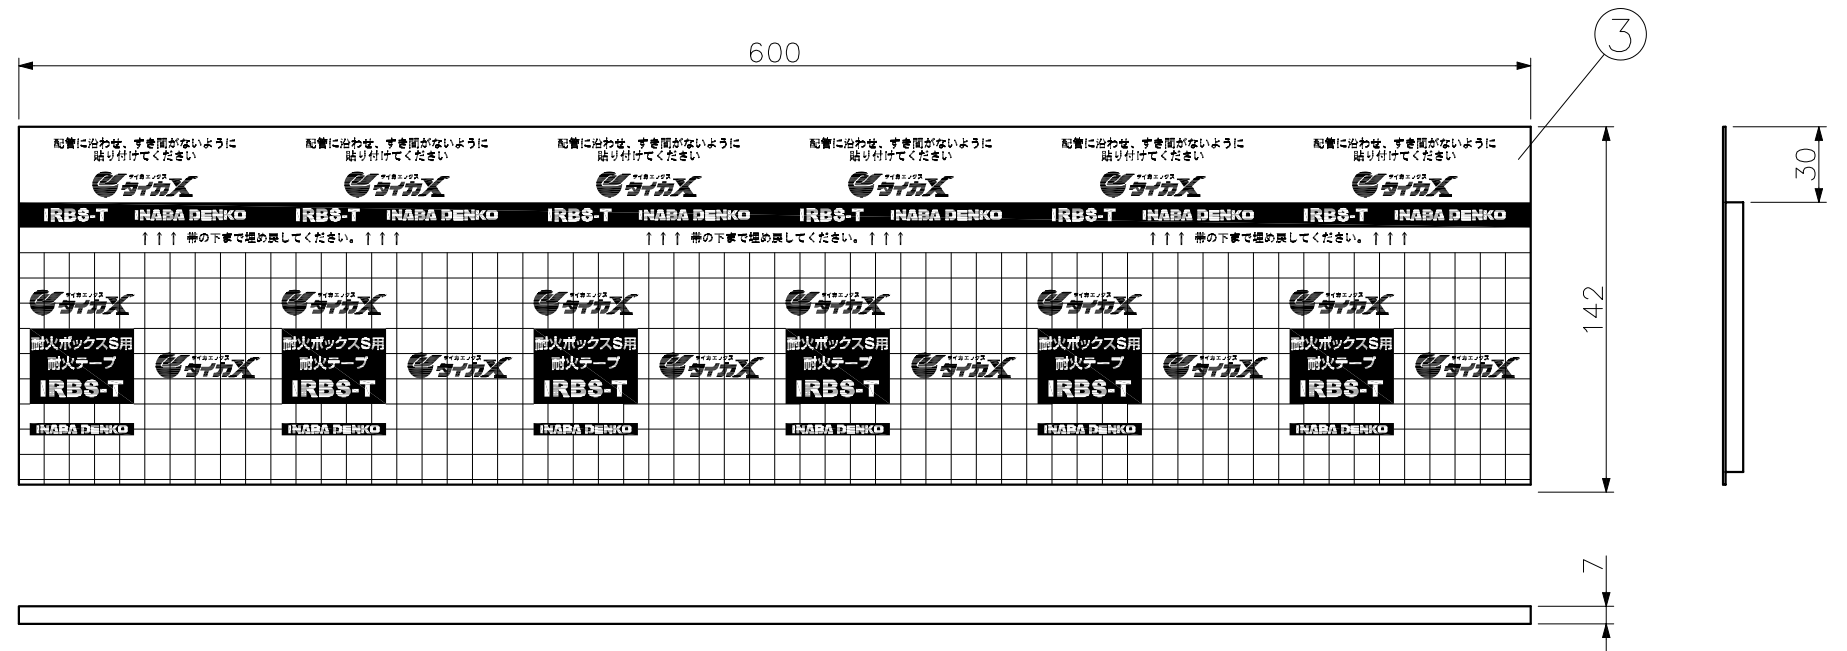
600

3

配管に沿わせ、すき間がないように貼り付けてください

配管に沿わせ、すき間がないように貼り付けてください

配管に沿わせ、すき間がないように貼り付けてください

配管に沿わせ、すき間がないように貼り付けてください

配管に沿わせ、すき間がないように貼り付けてください

配管に沿わせ、すき間がないように貼り付けてください

タイカX タイカX タイカX タイカX タイカX タイカX

IRBS-T INABA DENKO IRBS-T INABA DENKO IRBS-T INABA DENKO IRBS-T INABA DENKO IRBS-T INABA DENKO IRBS-T INABA DENKO

↑↑↑ 帯の下まで埋め戻してください。↑↑↑

↑↑↑ 帯の下まで埋め戻してください。↑↑↑

↑↑↑ 帯の下まで埋め戻してください。↑↑↑

タイカX
耐火ボックスS用
耐火テープ
IRBS-T
INABA DENKO
タイカX

タイカX
耐火ボックスS用
耐火テープ
IRBS-T
INABA DENKO
タイカX

タイカX
耐火ボックスS用
耐火テープ
IRBS-T
INABA DENKO
タイカX

タイカX
耐火ボックスS用
耐火テープ
IRBS-T
INABA DENKO
タイカX

タイカX
耐火ボックスS用
耐火テープ
IRBS-T
INABA DENKO
タイカX

タイカX
耐火ボックスS用
耐火テープ
IRBS-T
INABA DENKO
タイカX

142

30

7